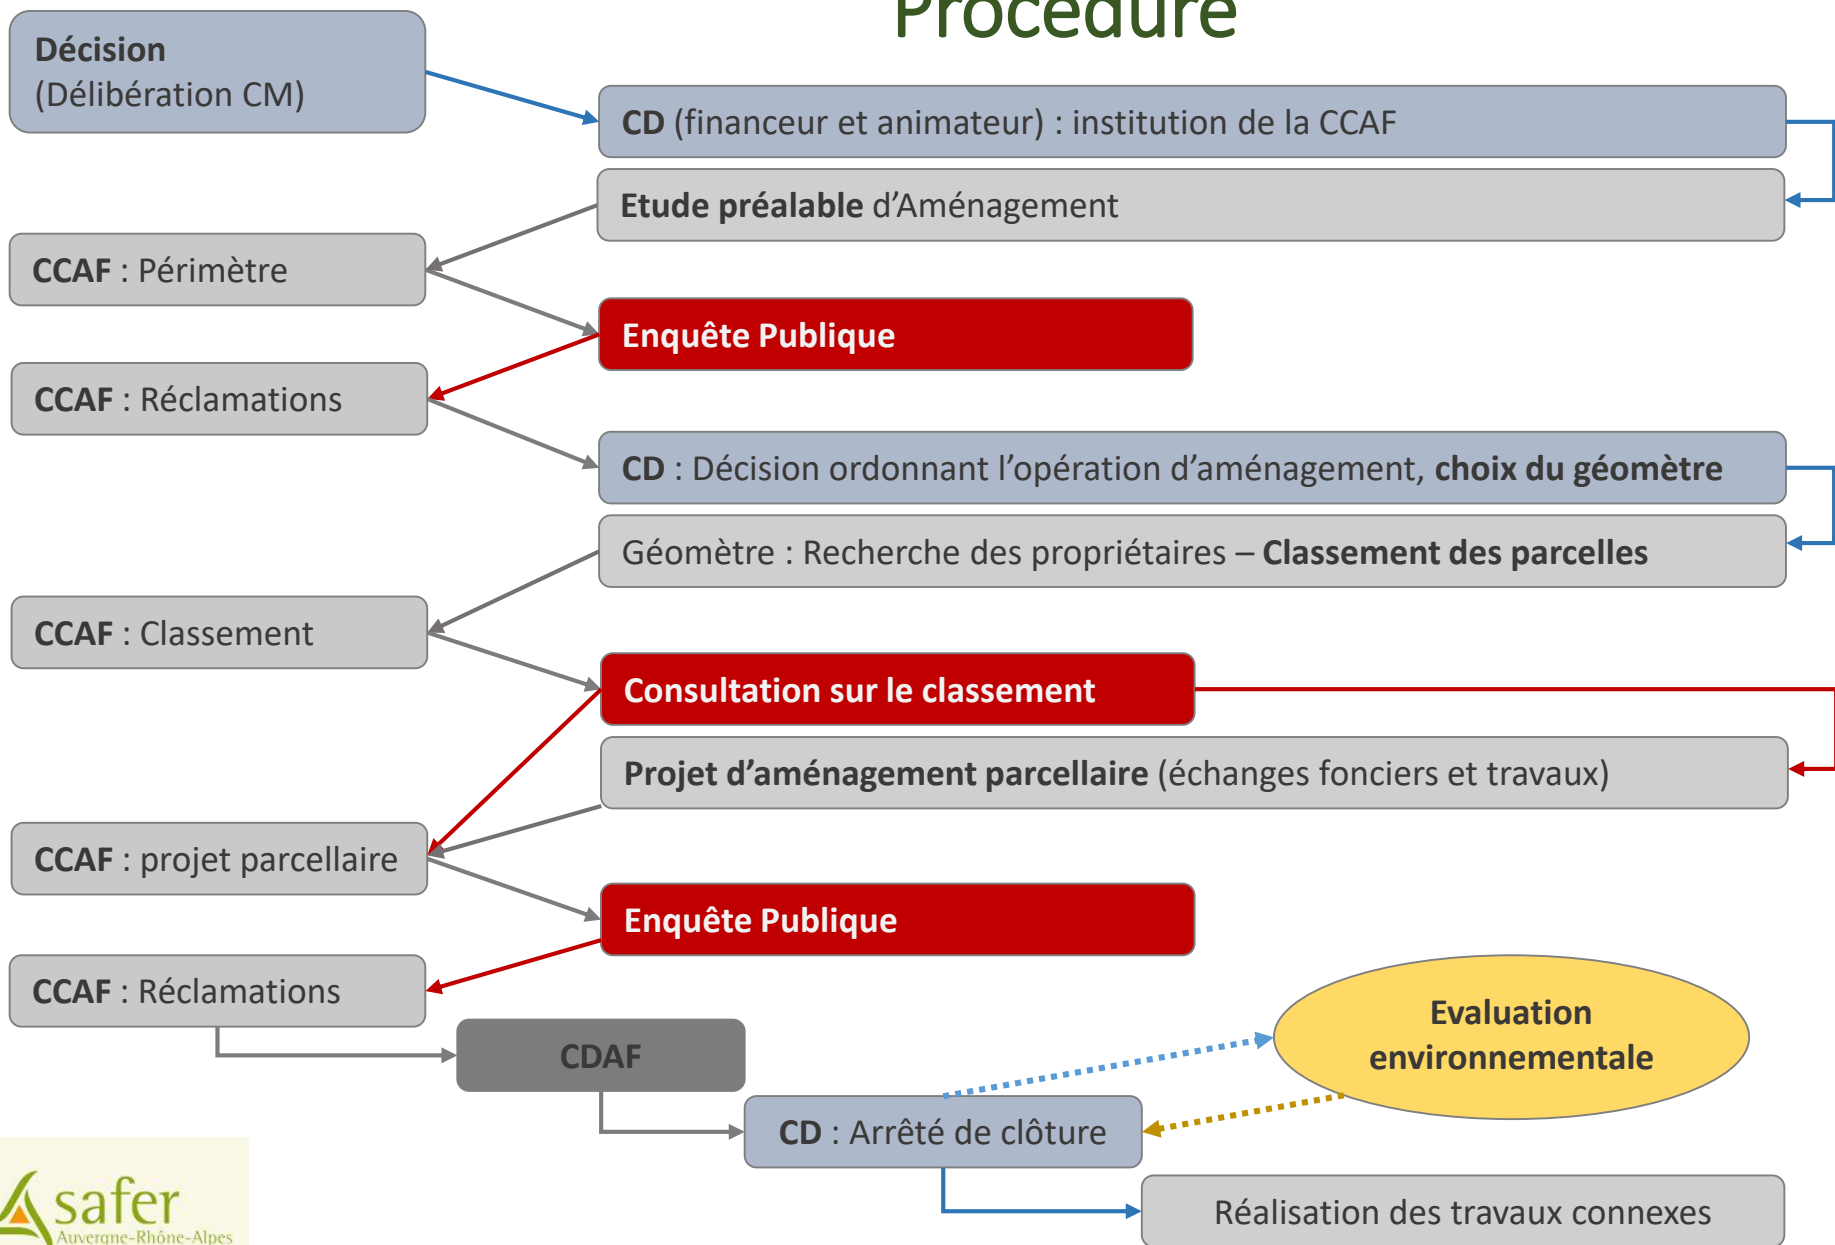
Procédure

Décision
(Délibération CM)

CD (financeur et animateur) : institution de la CCAF

Etude préalable d'Aménagement

CCAF : Périmètre

Enquête Publique

CCAF : Réclamations

CD : Décision ordonnant l'opération d'aménagement, choix du géomètre

Géomètre : Recherche des propriétaires – Classement des parcelles

CCAF : Classement

Consultation sur le classement

Projet d'aménagement parcellaire (échanges fonciers et travaux)

CCAF : projet parcellaire

Enquête Publique

CCAF : Réclamations

CDAF

Evaluation environnementale

CD : Arrêté de clôture

Réalisation des travaux connexes

safer
Auvergne-Rhône-Alpes